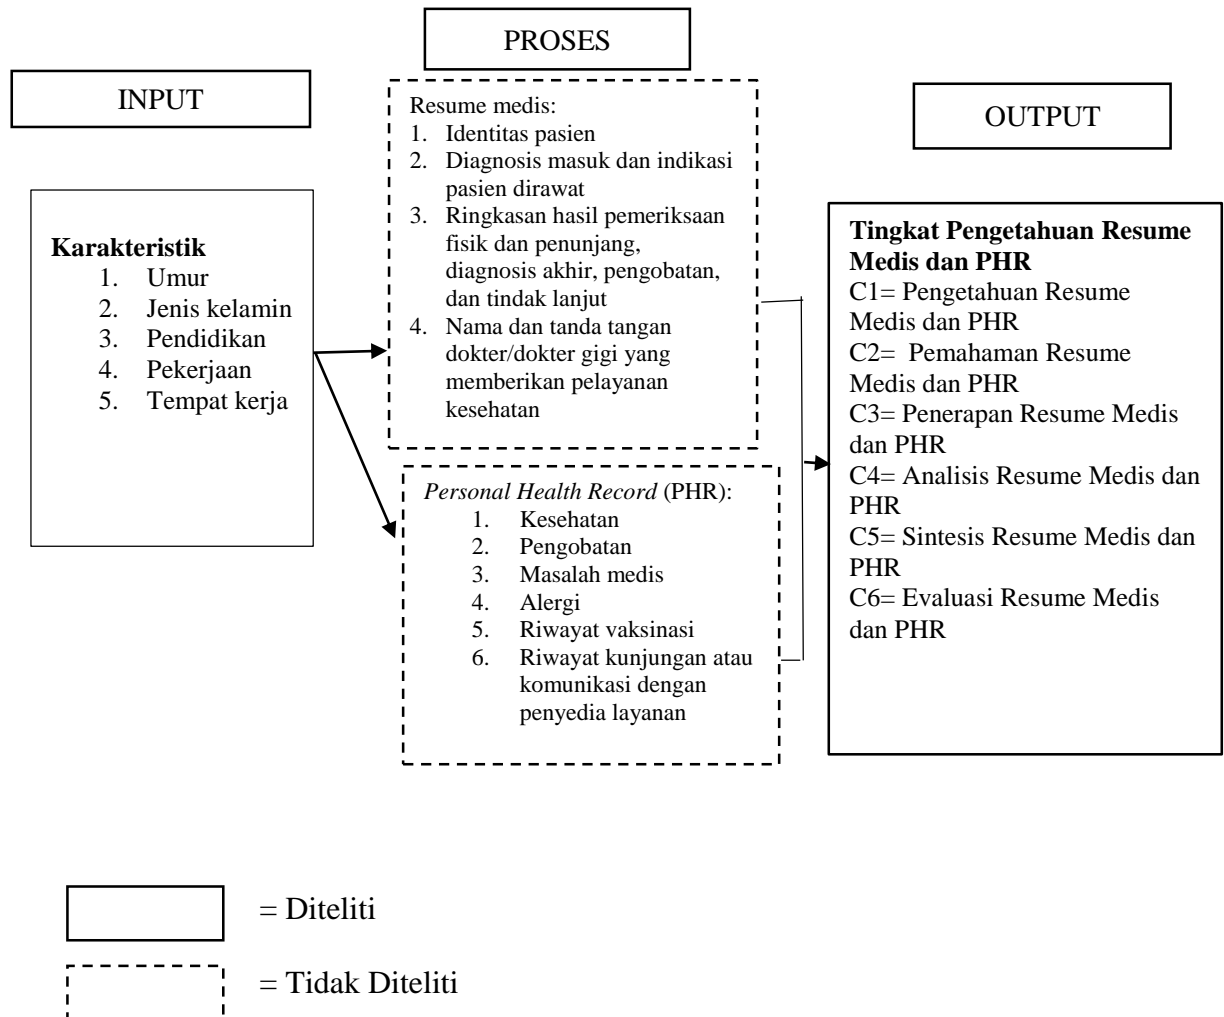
PROSES

INPUT

Resume medis:
1. Identitas pasien
2. Diagnosis masuk dan indikasi pasien dirawat
3. Ringkasan hasil pemeriksaan fisik dan penunjang, diagnosis akhir, pengobatan, dan tindak lanjut
4. Nama dan tanda tangan dokter/dokter gigi yang memberikan pelayanan kesehatan

OUTPUT

Karakteristik
1. Umur
2. Jenis kelamin
3. Pendidikan
4. Pekerjaan
5. Tempat kerja

Tingkat Pengetahuan Resume Medis dan PHR
C1= Pengetahuan Resume Medis dan PHR
C2= Pemahaman Resume Medis dan PHR
C3= Penerapan Resume Medis dan PHR
C4= Analisis Resume Medis dan PHR
C5= Sintesis Resume Medis dan PHR
C6= Evaluasi Resume Medis dan PHR

Personal Health Record (PHR):
1. Kesehatan
2. Pengobatan
3. Masalah medis
4. Alergi
5. Riwayat vaksinasi
6. Riwayat kunjungan atau komunikasi dengan penyedia layanan

= Diteliti

= Tidak Diteliti